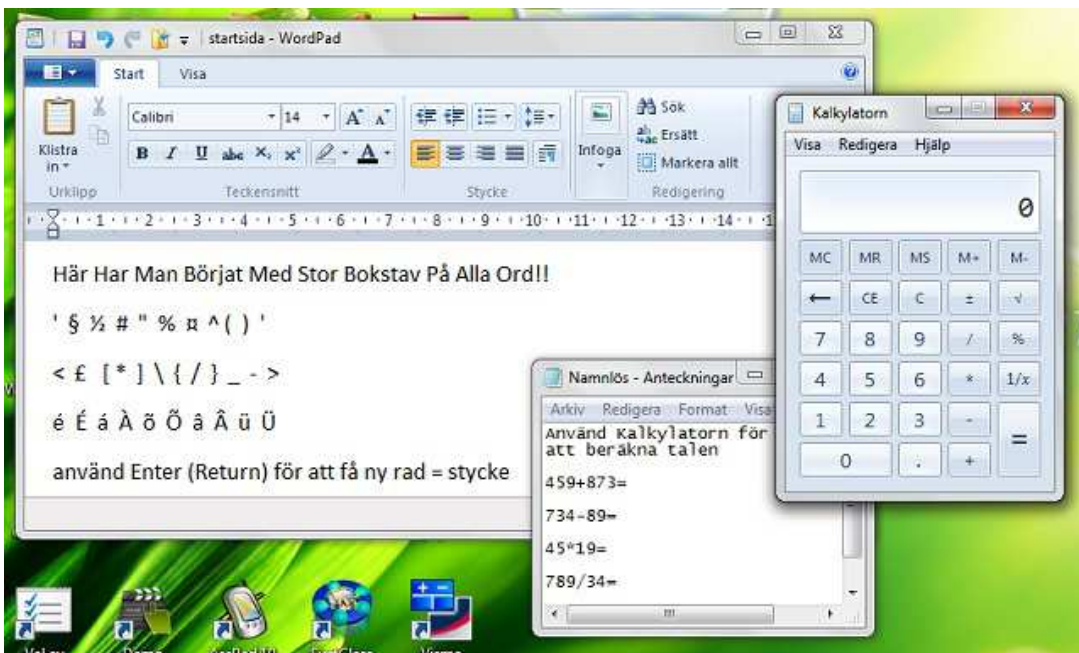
startsida - WordPad

Start Visa

Klistra in

Calibri 14

Infoga

Sök
Ersätt
Markera allt

Urklipp Teckensnitt Stycke Redigering

1 2 3 4 5 6 7 8 9 10 11 12 13 14

Här Har Man Börjat Med Stor Bokstav På Alla Ord!!

' § ½ # " % ¤ ^( ) '

< £ [ * ] \ { / } _ - >

é É á À õ Õ â Â ü Ü

använd Enter (Return) för att få ny rad = stycke

Namnlös - Anteckningar

Arkiv Redigera Format Visa

Använd Kalkylatorn för att beräkna talen

459+873=

734-89=

45*19=

789/34=

Kalkylatorn

Visa Redigera Hjälp

0

| MC | MR | MS | M+ | M- |
|---|---|---|---|---|
| ← | CE | C | ± | √ |
| 7 | 8 | 9 | / | % |
| 4 | 5 | 6 | * | 1/x |
| 1 | 2 | 3 | - | = |
| 0 | | , | + | |